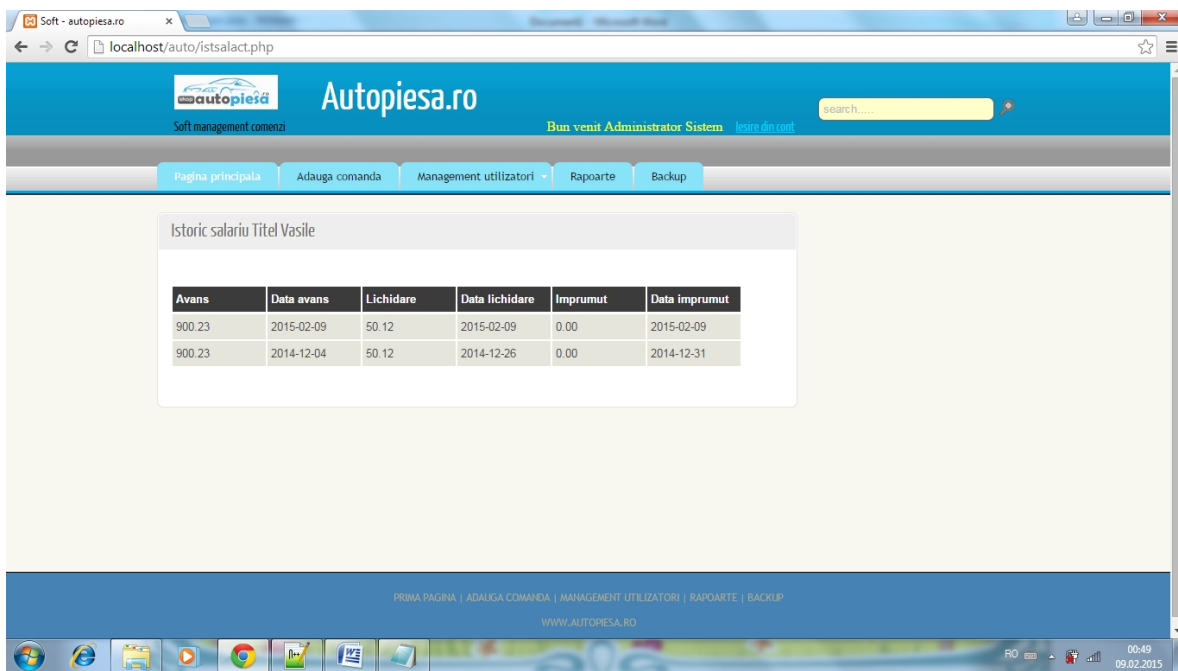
Soft - autopiesa.ro ×

localhost/auto/istsalact.php

shop autopiesă
Soft management comenzi

Autopiesa.ro

Bun venit Administrator Sistem Iesire din cont

search.....

Pagina principala | Adauga comanda | Management utilizatori | Rapoarte | Backup

Istoric salariu Titel Vasile

| Avans | Data avans | Lichidare | Data lichidare | Imprumut | Data imprumut |
|---|---|---|---|---|---|
| 900.23 | 2015-02-09 | 50.12 | 2015-02-09 | 0.00 | 2015-02-09 |
| 900.23 | 2014-12-04 | 50.12 | 2014-12-26 | 0.00 | 2014-12-31 |

PRIMA PAGINA | ADAUGA COMANDA | MANAGEMENT UTILIZATORI | RAPOARTE | BACKUP

WWW.AUTOPIESA.RO

RO 00:49 09.02.2015